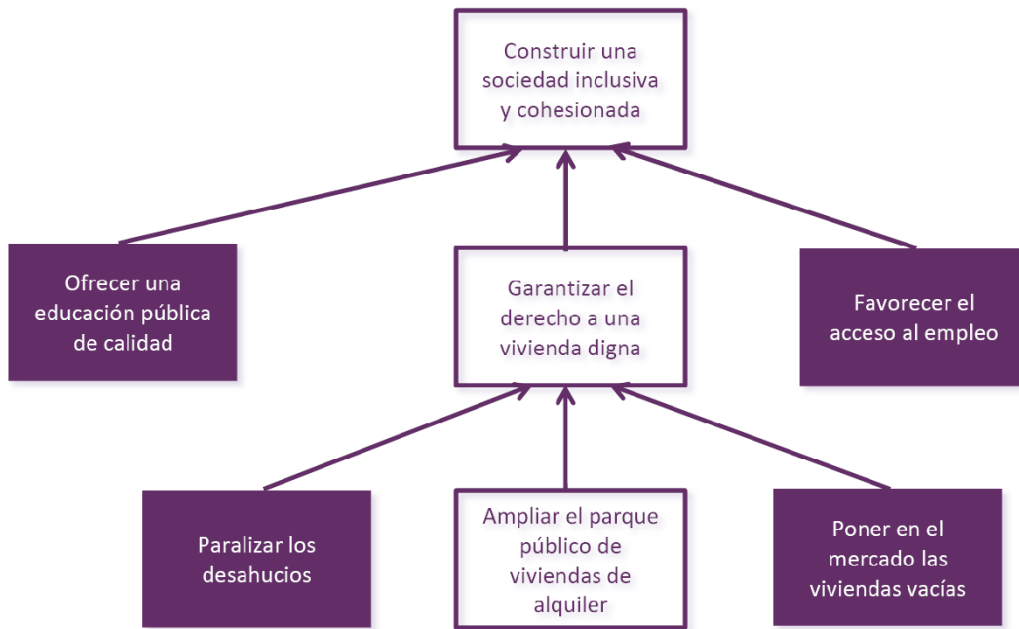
Construir una sociedad inclusiva y cohesionada

Ofrecer una educación pública de calidad

Garantizar el derecho a una vivienda digna

Favorecer el acceso al empleo

Paralizar los desahucios

Ampliar el parque público de viviendas de alquiler

Poner en el mercado las viviendas vacías